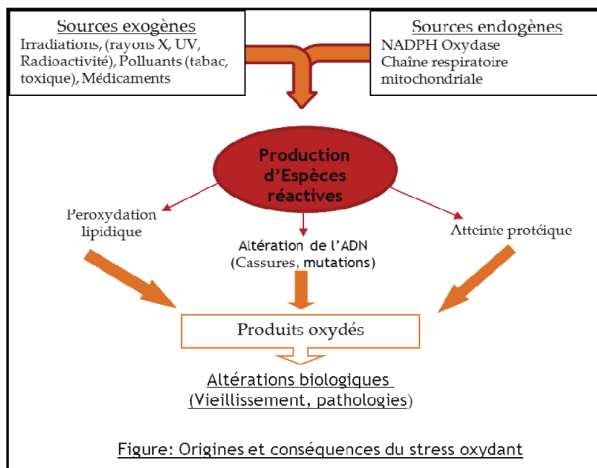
Sources exogènes
Irradiations, (rayons X, UV, Radioactivité), Polluants (tabac, toxique), Médicaments

Sources endogènes
NADPH Oxydase
Chaîne respiratoire mitochondriale

Production d'Espèces réactives

Peroxydation lipidique

Altération de l'ADN (Cassures, mutations)

Atteinte protéique

Produits oxydés

Altérations biologiques (Vieillissement, pathologies)

Figure: Origines et conséquences du stress oxydant